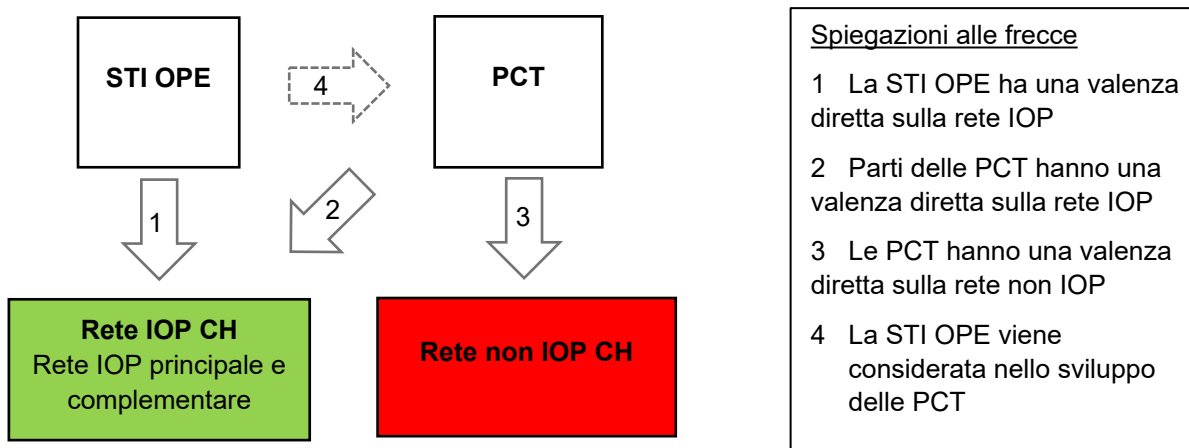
STI OPE

4

PCT

1

2

3

Rete IOP CH
Rete IOP principale e complementare

Rete non IOP CH

Spiegazioni alle frecce

1 La STI OPE ha una valenza diretta sulla rete IOP

2 Parti delle PCT hanno una valenza diretta sulla rete IOP

3 Le PCT hanno una valenza diretta sulla rete non IOP

4 La STI OPE viene considerata nello sviluppo delle PCT